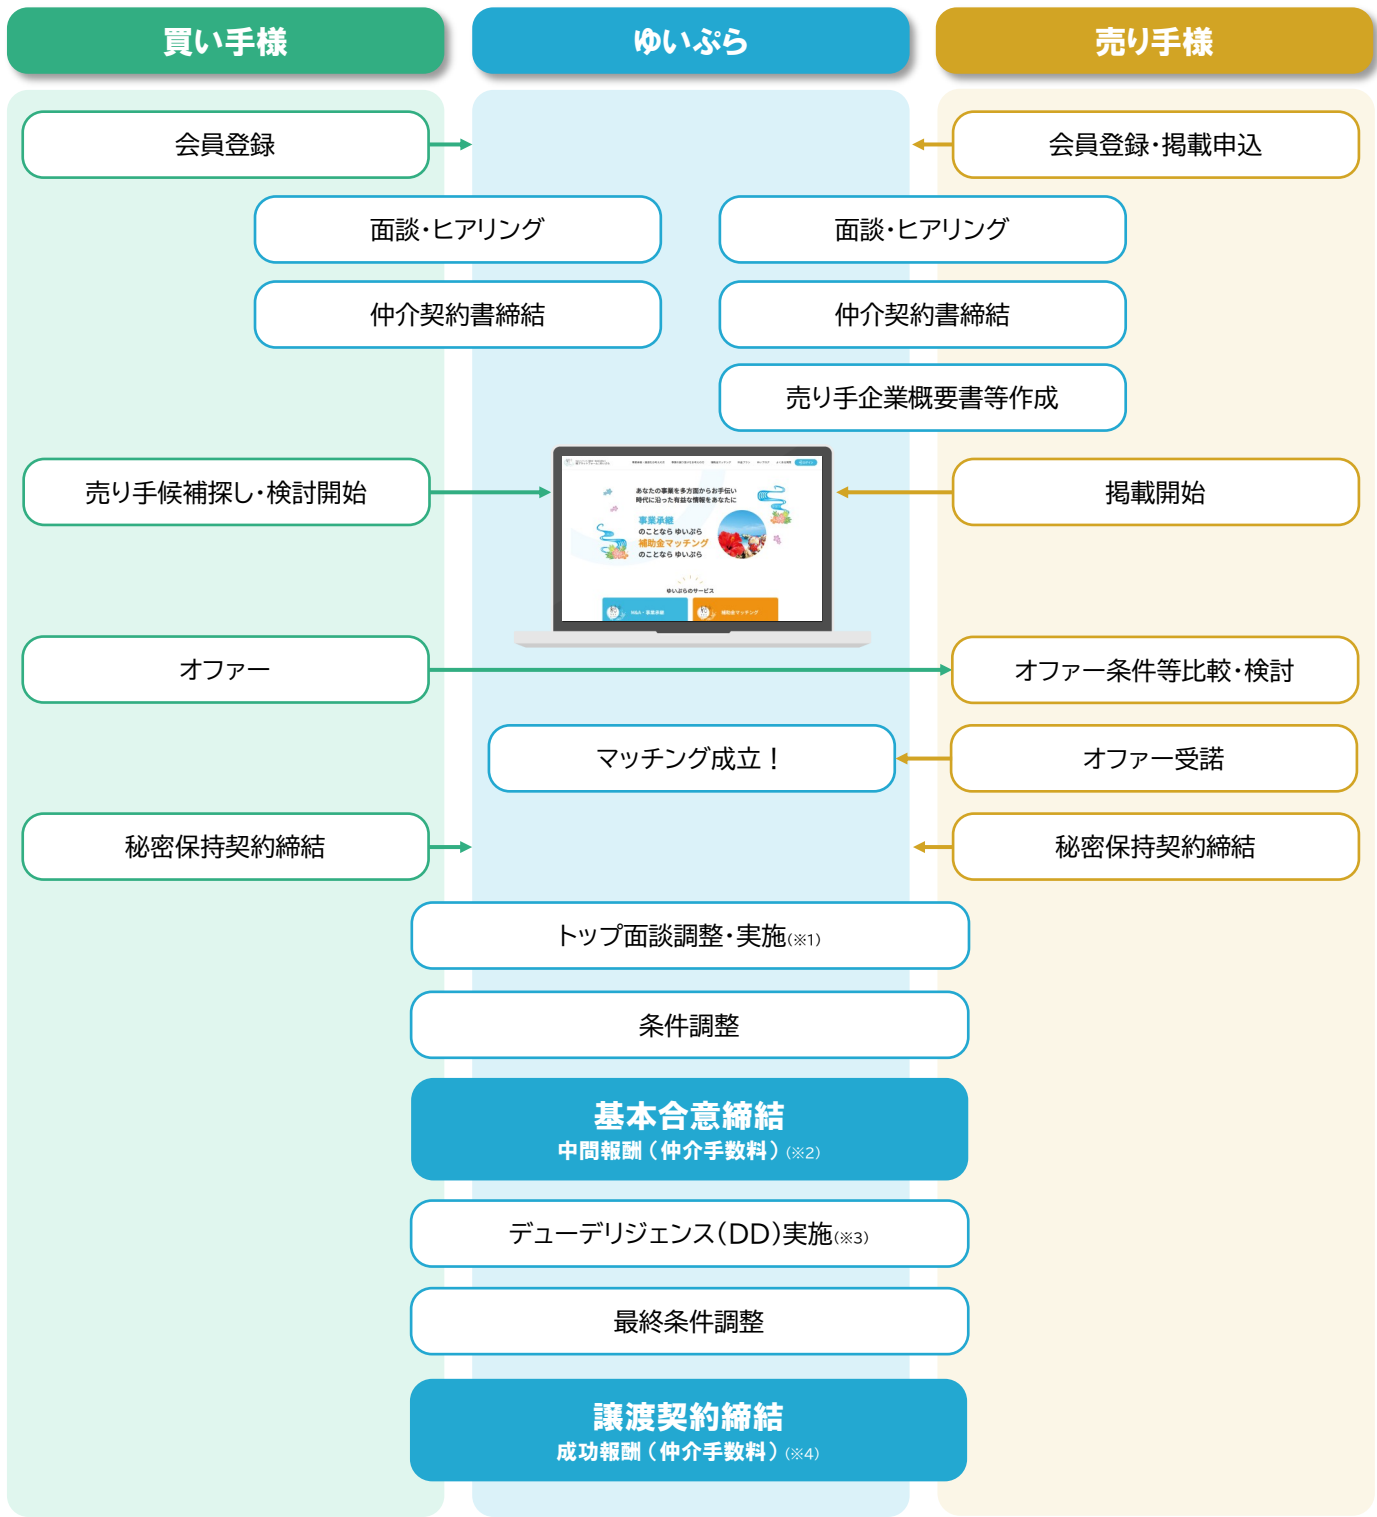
買い手様

ゆいぷら

売り手様

会員登録

会員登録・掲載申込

面談・ヒアリング

面談・ヒアリング

仲介契約書締結

仲介契約書締結

売り手企業概要書等作成

売り手候補探し・検討開始

事業承継 のことなら ゆいぷら 補助金マッチング のことなら ゆいぷら

掲載開始

オファー

オファー条件等比較・検討

マッチング成立！

オファー受諾

秘密保持契約締結

秘密保持契約締結

トップ面談調整・実施(※1)

条件調整

基本合意締結
中間報酬（仲介手数料）(※2)

デューデリジェンス(DD)実施(※3)

最終条件調整

譲渡契約締結
成功報酬（仲介手数料）(※4)